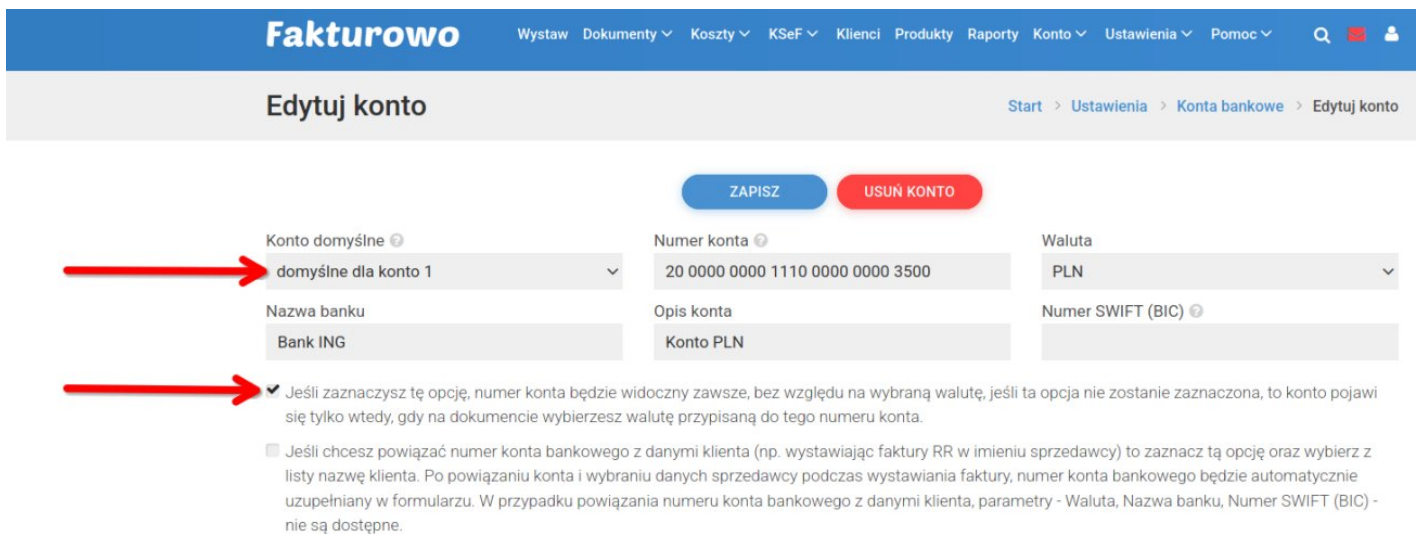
Fakturowo

Wystaw Dokumenty Koszty KSeF Klienci Produkty Raporty Konto Ustawienia Pomoc

Edytuj konto

Start > Ustawienia > Konta bankowe > Edytuj konto

ZAPISZ USUŃ KONTO

Konto domyślne
domyślne dla konto 1

Numer konta
20 0000 0000 1110 0000 0000 3500

Waluta
PLN

Nazwa banku
Bank ING

Opis konta
Konto PLN

Numer SWIFT (BIC)

Jeśli zaznaczysz tę opcję, numer konta będzie widoczny zawsze, bez względu na wybraną walutę, jeśli ta opcja nie zostanie zaznaczona, to konto pojawi się tylko wtedy, gdy na dokumencie wybierzesz walutę przypisaną do tego numeru konta.

Jeśli chcesz powiązać numer konta bankowego z danymi klienta (np. wystawiając faktury RR w imieniu sprzedawcy) to zaznacz tą opcję oraz wybierz z listy nazwę klienta. Po powiązaniu konta i wybraniu danych sprzedawcy podczas wystawiania faktury, numer konta bankowego będzie automatycznie uzupełniany w formularzu. W przypadku powiązania numeru konta bankowego z danymi klienta, parametry - Waluta, Nazwa banku, Numer SWIFT (BIC) - nie są dostępne.